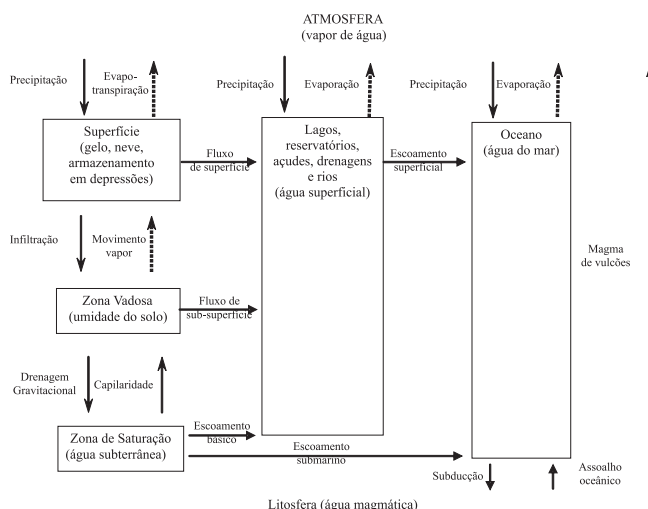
ATMOSFERA
(vapor de água)

Precipitação

Evapo-transpiração

Precipitação

Evaporação

Precipitação

Evaporação

Superfície (gelo, neve, armazenamento em depressões)

Fluxo de superfície

Lagos, reservatórios, açudes, drenagens e rios (água superficial)

Escoamento superficial

Oceano (água do mar)

Infiltração

Movimento vapor

Magma de vulcões

Zona Vadosa (umidade do solo)

Fluxo de sub-superfície

Drenagem Gravitacional

Capilaridade

Zona de Saturação (água subterrânea)

Escoamento básico

Escoamento submarino

Subducção

Assoalho oceânico

Litosfera (água magmática)